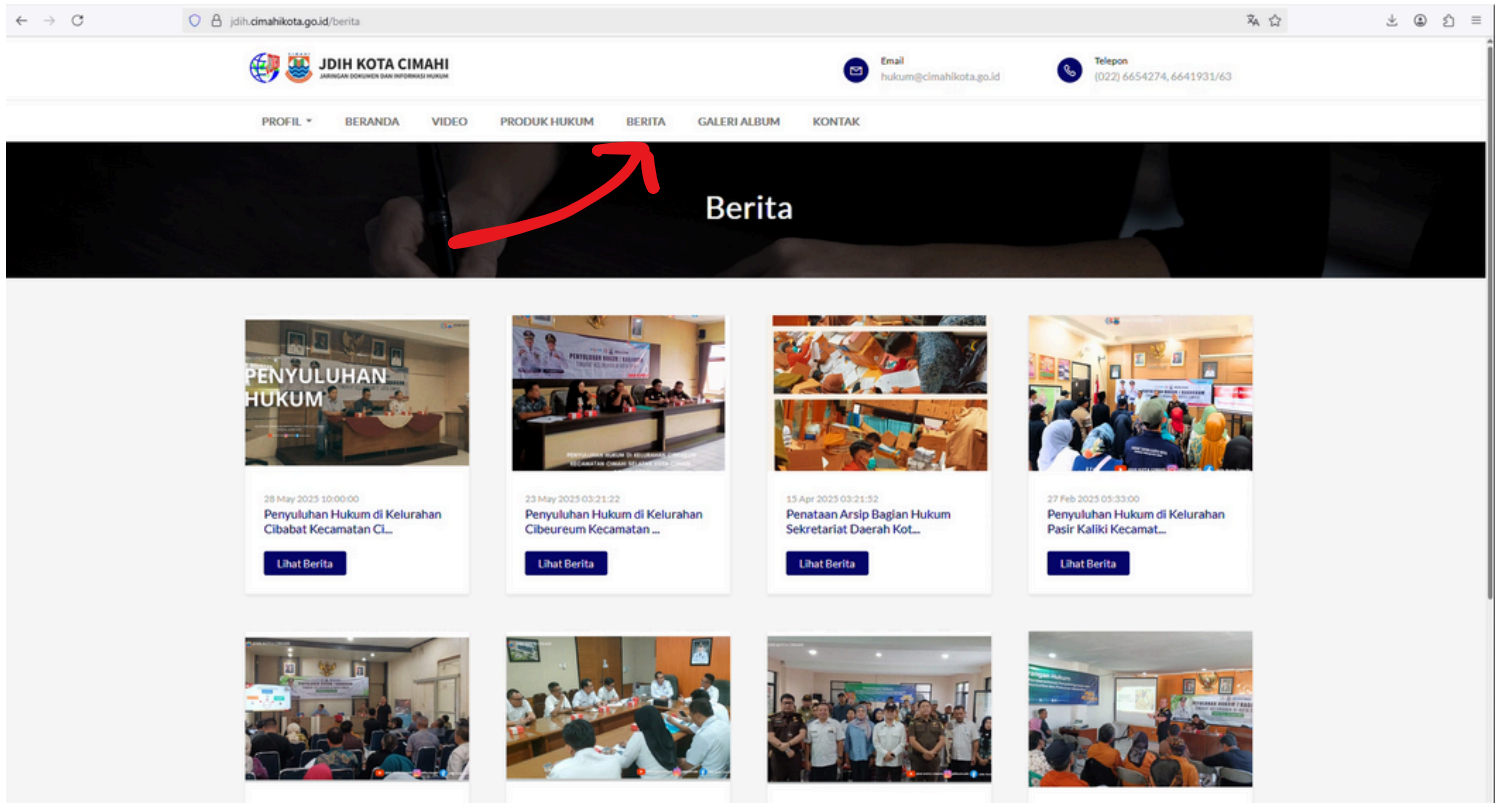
jdih.cimahikota.go.id/berita

JDIH KOTA CIMAHI
JARINGAN DOKUMEN DAN INFORMASI HUKUM

Email
hukum@cimahikota.go.id

Telepon
(022) 6654274, 6641931/63

PROFIL BERANDA VIDEO PRODUK HUKUM BERITA GALERI ALBUM KONTAK

Berita

PENYULUHAN HUKUM

28 May 2025 10:00:00
Penyuluhan Hukum di Kelurahan Cibabat Kecamatan Ci...
Lihat Berita

23 May 2025 03:21:22
Penyuluhan Hukum di Kelurahan Cibeureum Kecamatan ...
Lihat Berita

15 Apr 2025 03:21:52
Penataan Arsip Bagian Hukum Sekretariat Daerah Kot...
Lihat Berita

27 Feb 2025 05:33:00
Penyuluhan Hukum di Kelurahan Pasir Kaliki Kecamat...
Lihat Berita